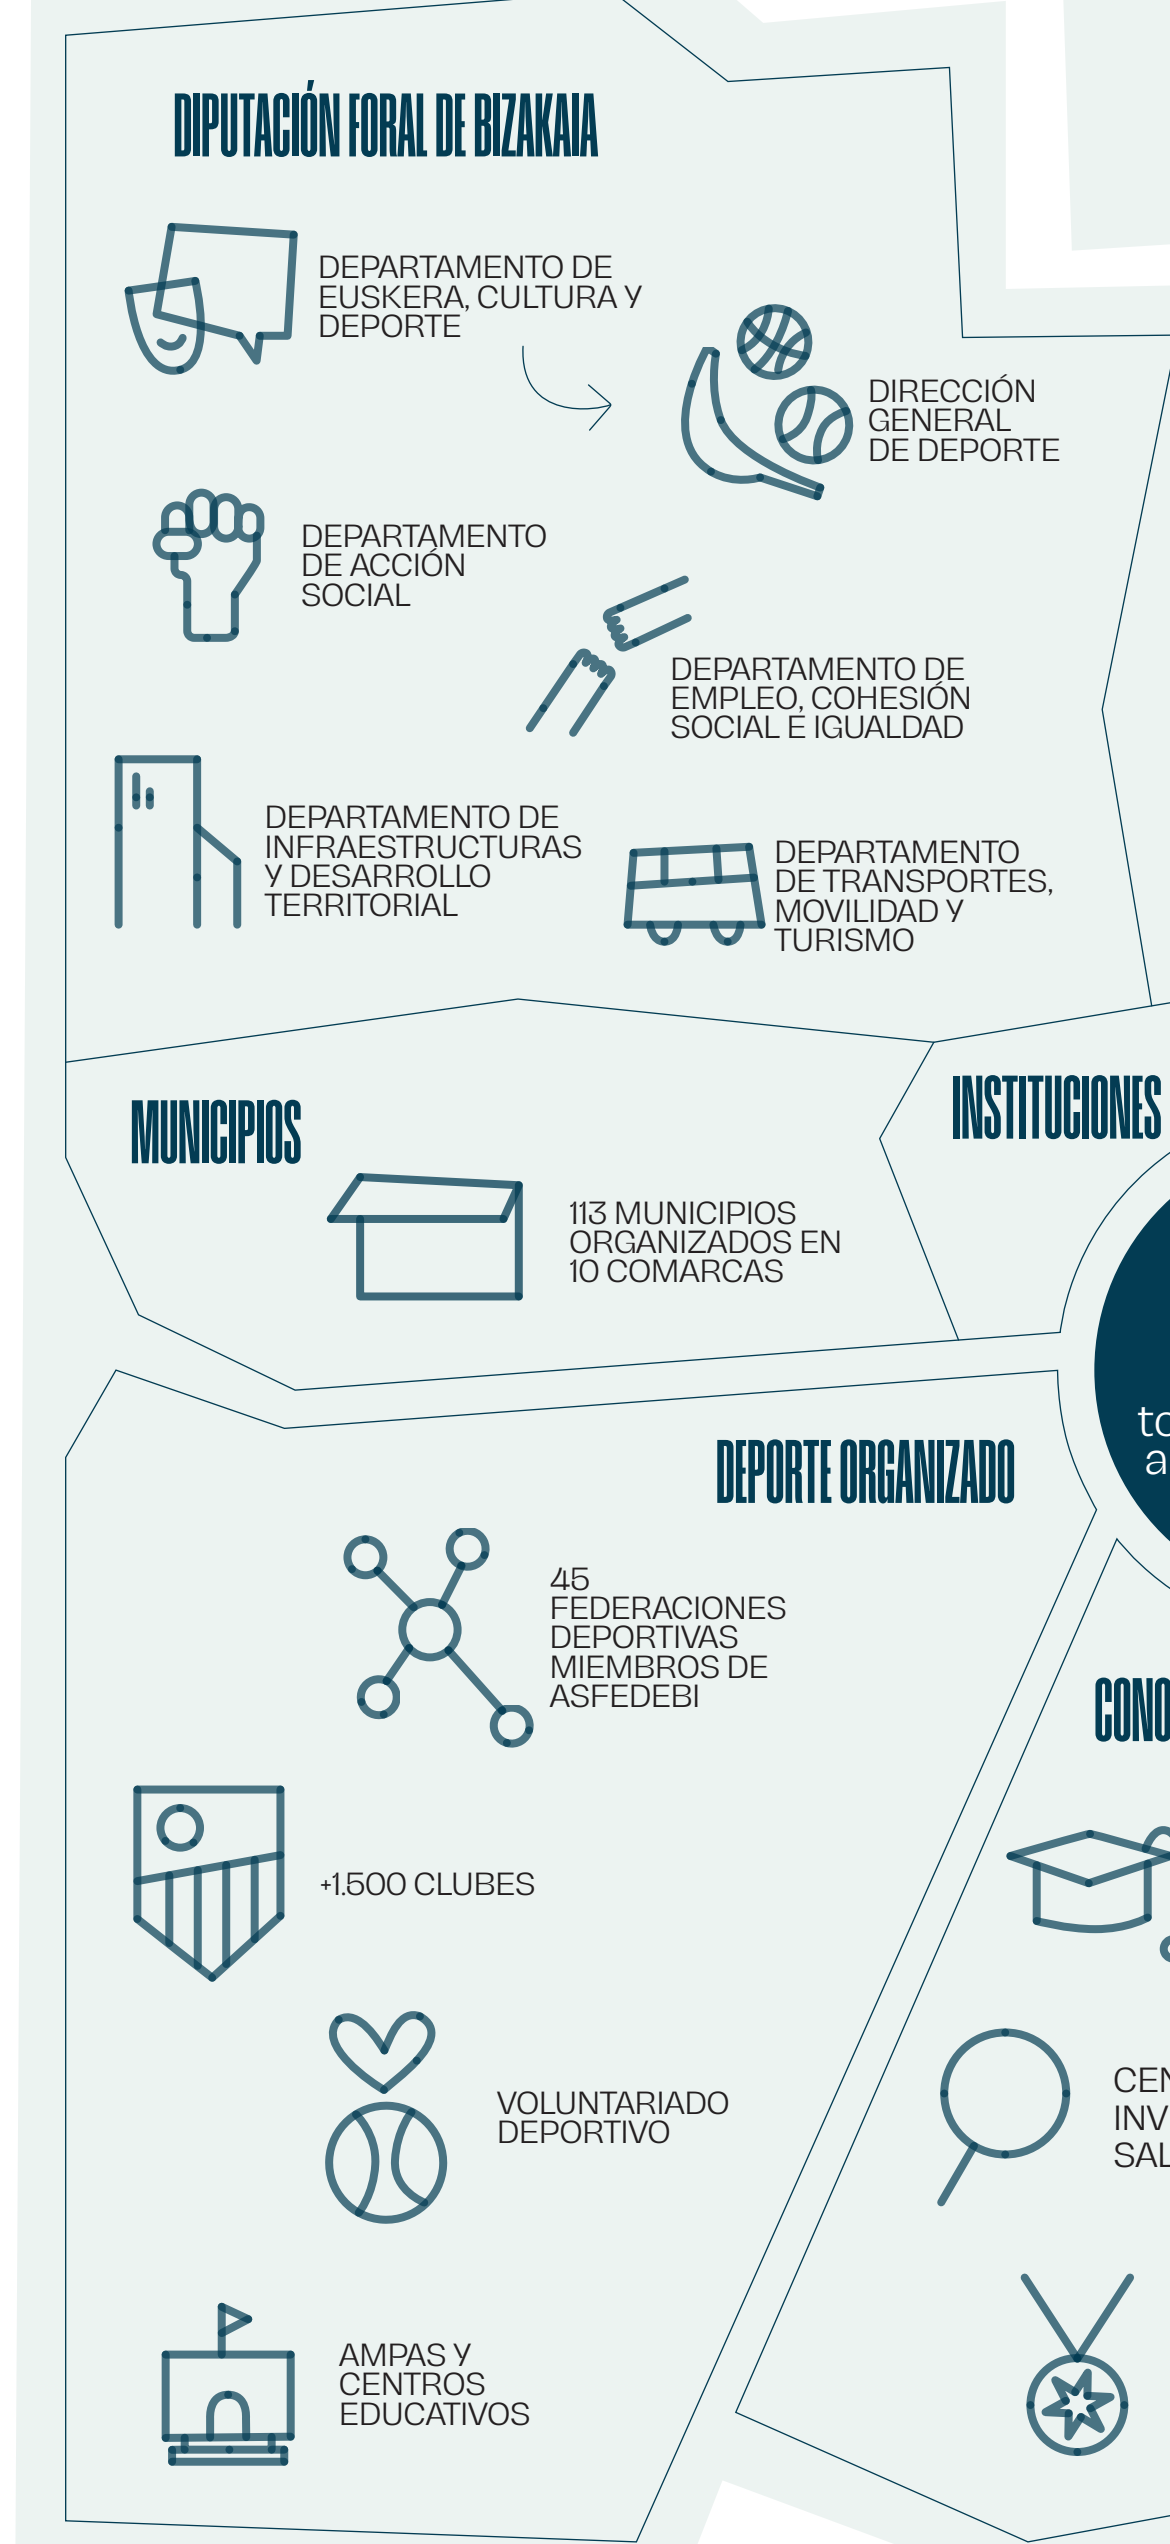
DIPUTACIÓN FORAL DE BIZAKAIA

DEPARTAMENTO DE EUSKERA, CULTURA Y DEPORTE

DIRECCIÓN GENERAL DE DEPORTE

DEPARTAMENTO DE ACCIÓN SOCIAL

DEPARTAMENTO DE EMPLEO, COHESIÓN SOCIAL E IGUALDAD

DEPARTAMENTO DE INFRAESTRUCTURAS Y DESARROLLO TERRITORIAL

DEPARTAMENTO DE TRANSPORTES, MOVILIDAD Y TURISMO

MUNICIPIOS

113 MUNICIPIOS ORGANIZADOS EN 10 COMARCAS

INSTITUCIONES

to
a

DEPORTE ORGANIZADO

45 FEDERACIONES DEPORTIVAS MIEMBROS DE ASFEDEBI

+1.500 CLUBES

VOLUNTARIADO DEPORTIVO

AMPAS Y CENTROS EDUCATIVOS

CONO

CEN
INV
SAL